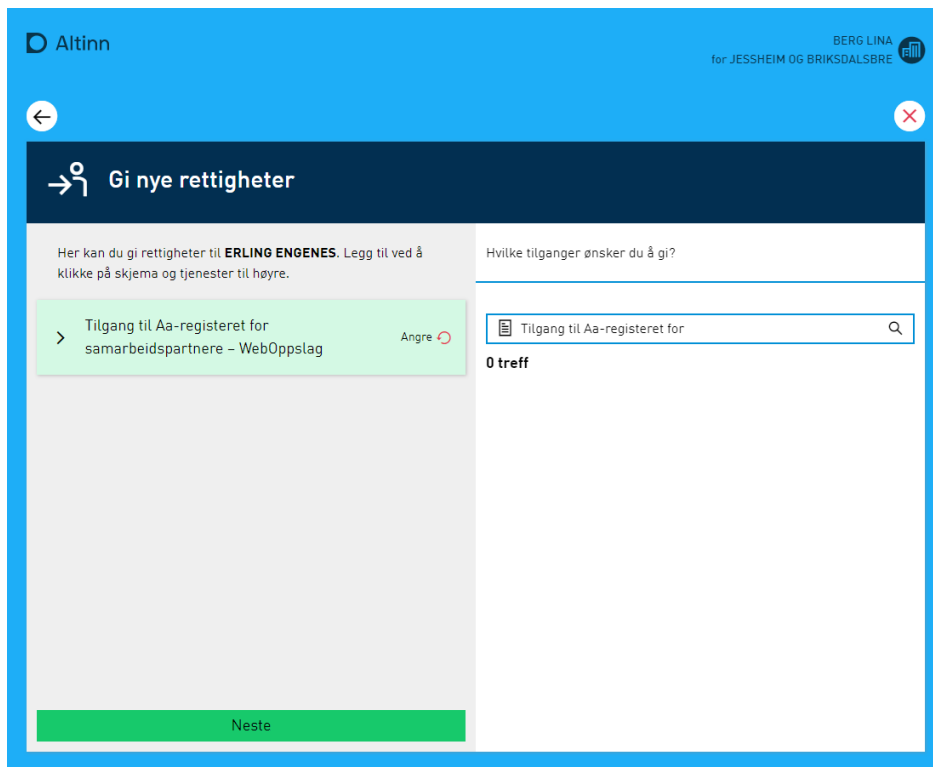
Altinn

BERG LINA
for JESSHEIM OG BRIKSDALSBRE

Gi nye rettigheter

Her kan du gi rettigheter til ERLING ENGENES. Legg til ved å klikke på skjema og tjenester til høyre.

Tilgang til Aa-registeret for samarbeidspartnere – WebOppslag

Angre

Hvilke tilganger ønsker du å gi?

Tilgang til Aa-registeret for

0 treff

Neste